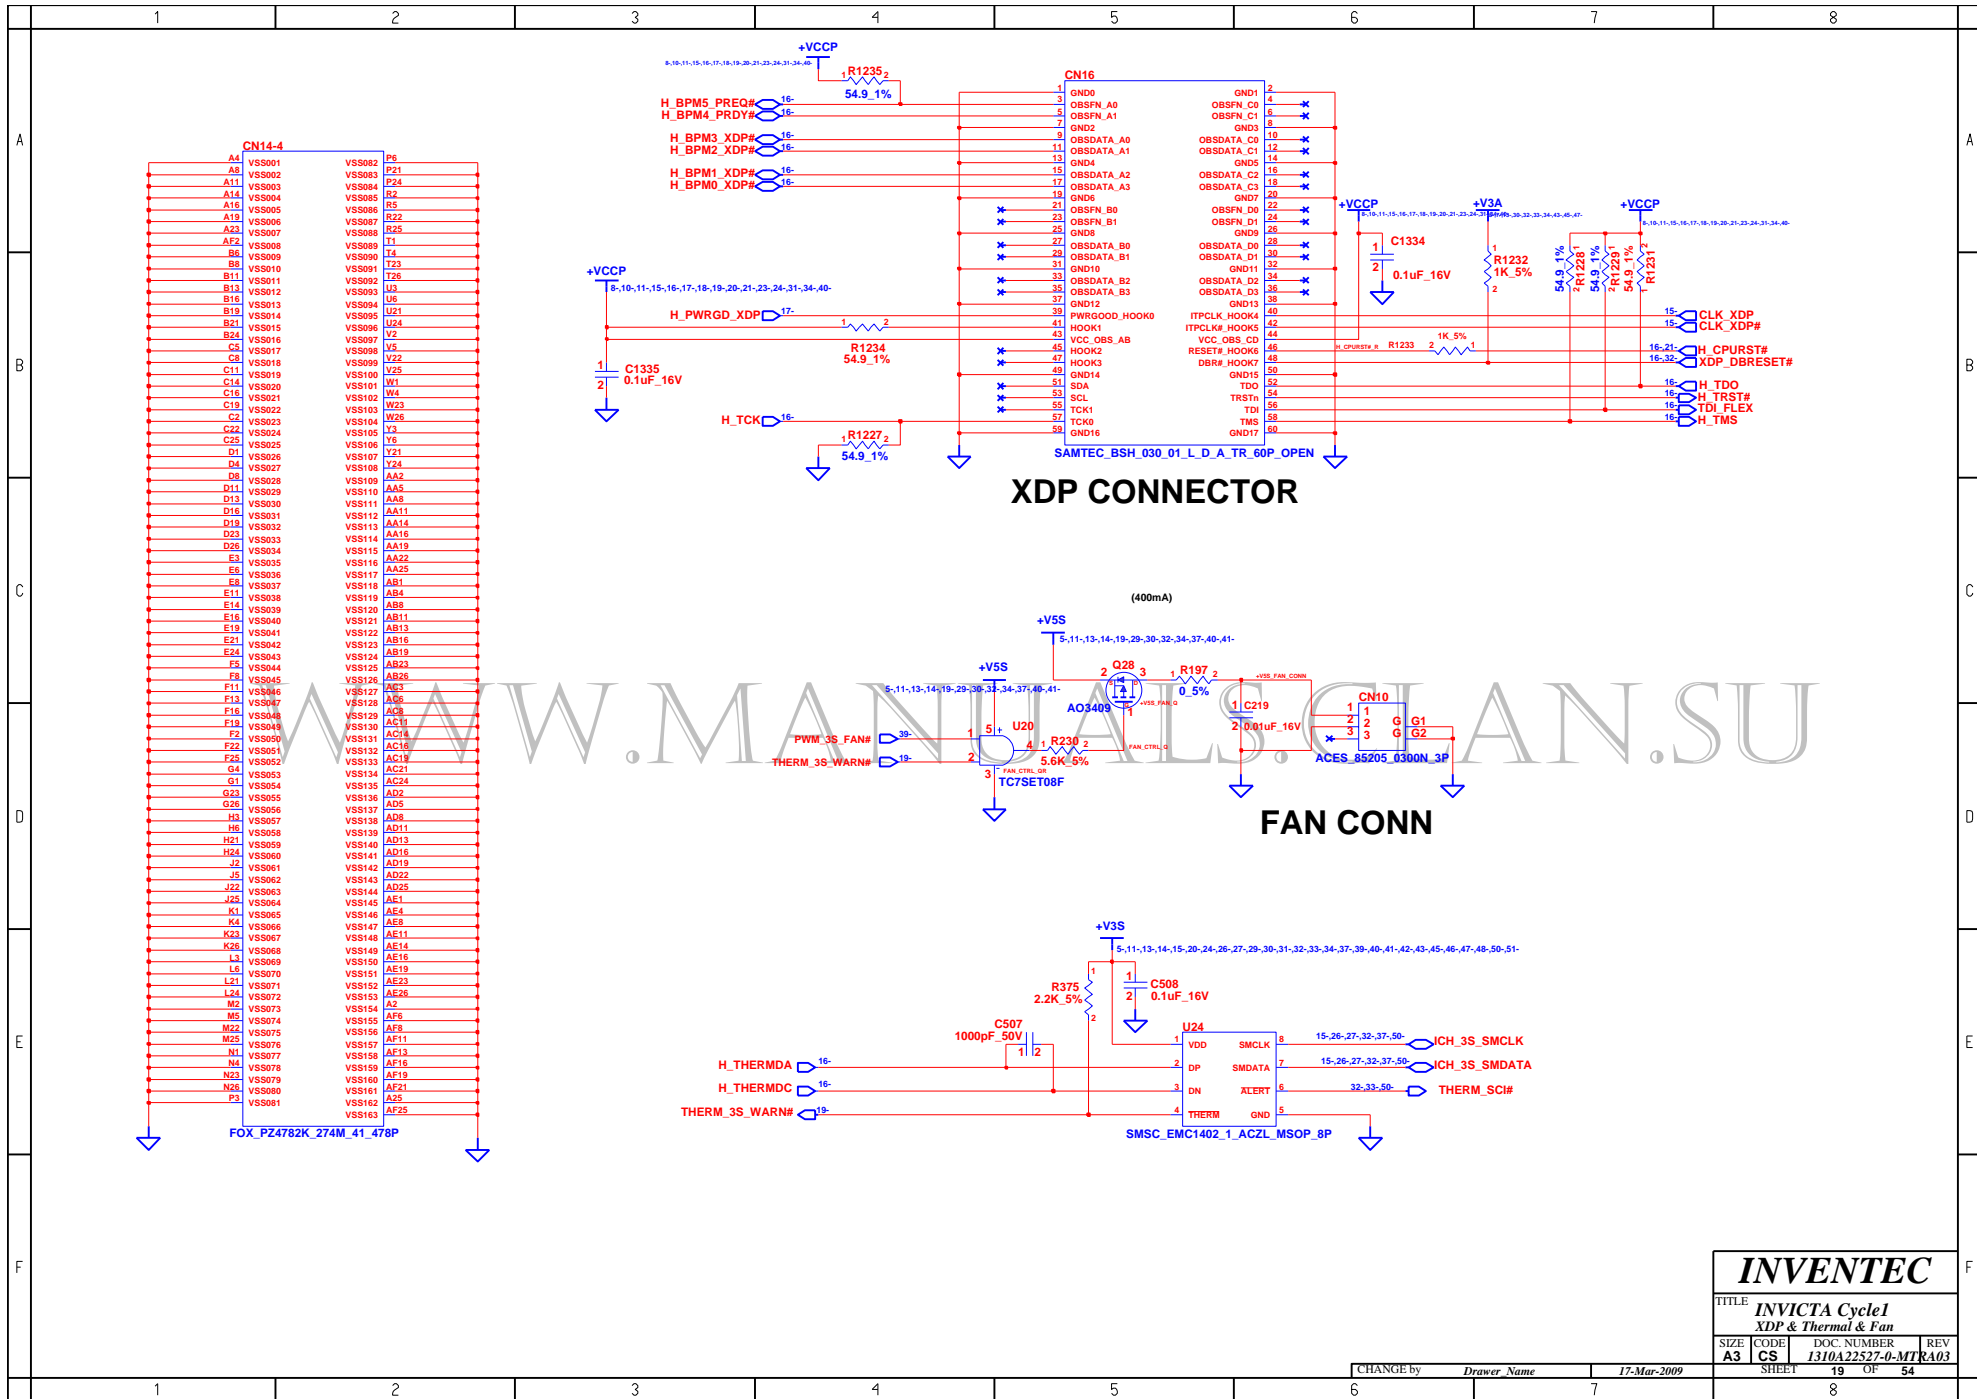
1 2 3 4 5 6 7 8

A

B

C

D

E

F

CN14-4

| A4 | VSS001 | VSS082 | P6 |
|---|---|---|---|
| A8 | VSS002 | VSS083 | P21 |
| A11 | VSS003 | VSS084 | P24 |
| A14 | VSS004 | VSS085 | R2 |
| A16 | VSS005 | VSS086 | R5 |
| A19 | VSS006 | VSS087 | R22 |
| A23 | VSS007 | VSS088 | R25 |
| AF2 | VSS008 | VSS089 | T1 |
| B6 | VSS009 | VSS090 | T4 |
| B8 | VSS010 | VSS091 | T23 |
| B11 | VSS011 | VSS092 | T26 |
| B13 | VSS012 | VSS093 | U3 |
| B16 | VSS013 | VSS094 | U6 |
| B19 | VSS014 | VSS095 | U21 |
| B21 | VSS015 | VSS096 | U24 |
| B24 | VSS016 | VSS097 | V2 |
| C5 | VSS017 | VSS098 | V5 |
| C8 | VSS018 | VSS099 | V22 |
| C11 | VSS019 | VSS100 | V25 |
| C14 | VSS020 | VSS101 | W1 |
| C16 | VSS021 | VSS102 | W4 |
| C19 | VSS022 | VSS103 | W23 |
| C2 | VSS023 | VSS104 | W26 |
| C22 | VSS024 | VSS105 | Y3 |
| C25 | VSS025 | VSS106 | Y6 |
| D1 | VSS026 | VSS107 | Y21 |
| D4 | VSS027 | VSS108 | Y24 |
| D8 | VSS028 | VSS109 | AA2 |
| D11 | VSS029 | VSS110 | AA5 |
| D13 | VSS030 | VSS111 | AA8 |
| D16 | VSS031 | VSS112 | AA11 |
| D19 | VSS032 | VSS113 | AA14 |
| D23 | VSS033 | VSS114 | AA16 |
| D26 | VSS034 | VSS115 | AA19 |
| E3 | VSS035 | VSS116 | AA22 |
| E6 | VSS036 | VSS117 | AA25 |
| E8 | VSS037 | VSS118 | AB1 |
| E11 | VSS038 | VSS119 | AB4 |
| E14 | VSS039 | VSS120 | AB8 |
| E16 | VSS040 | VSS121 | AB11 |
| E19 | VSS041 | VSS122 | AB13 |
| E21 | VSS042 | VSS123 | AB16 |
| E24 | VSS043 | VSS124 | AB19 |
| F5 | VSS044 | VSS125 | AB23 |
| F8 | VSS045 | VSS126 | AB26 |
| F11 | VSS046 | VSS127 | AC3 |
| F13 | VSS047 | VSS128 | AC6 |
| F16 | VSS048 | VSS129 | AC8 |
| F19 | VSS049 | VSS130 | AC11 |
| F2 | VSS050 | VSS131 | AC14 |
| F22 | VSS051 | VSS132 | AC16 |
| F25 | VSS052 | VSS133 | AC19 |
| G4 | VSS053 | VSS134 | AC21 |
| G1 | VSS054 | VSS135 | AC24 |
| G23 | VSS055 | VSS136 | AD2 |
| G26 | VSS056 | VSS137 | AD5 |
| H3 | VSS057 | VSS138 | AD8 |
| H6 | VSS058 | VSS139 | AD11 |
| H21 | VSS059 | VSS140 | AD13 |
| H24 | VSS060 | VSS141 | AD16 |
| J2 | VSS061 | VSS142 | AD19 |
| J5 | VSS062 | VSS143 | AD22 |
| J22 | VSS063 | VSS144 | AD25 |
| J25 | VSS064 | VSS145 | AE1 |
| K1 | VSS065 | VSS146 | AE4 |
| K4 | VSS066 | VSS147 | AE8 |
| K23 | VSS067 | VSS148 | AE11 |
| K26 | VSS068 | VSS149 | AE14 |
| L3 | VSS069 | VSS150 | AE16 |
| L6 | VSS070 | VSS151 | AE19 |
| L21 | VSS071 | VSS152 | AE23 |
| L24 | VSS072 | VSS153 | AE26 |
| M2 | VSS073 | VSS154 | A2 |
| M5 | VSS074 | VSS155 | AF6 |
| M22 | VSS075 | VSS156 | AF8 |
| M25 | VSS076 | VSS157 | AF11 |
| N1 | VSS077 | VSS158 | AF13 |
| N4 | VSS078 | VSS159 | AF16 |
| N23 | VSS079 | VSS160 | AF19 |
| N26 | VSS080 | VSS161 | AF21 |
| P3 | VSS081 | VSS162 | A25 |
| | | VSS163 | AF25 |

FOX_PZ4782K_274M_41_478P

+VCCP
8-,10-,11-,15-,16-,17-,18-,19-,20-,21-,23-,24-,31-,34-,40-
R1235 54.9_1%
H_BPM5_PREQ# 16-
H_BPM4_PRDY# 16-
H_BPM3_XDP# 16-
H_BPM2_XDP# 16-
H_BPM1_XDP# 16-
H_BPM0_XDP# 16-
+VCCP
8-,10-,11-,15-,16-,17-,18-,19-,20-,21-,23-,24-,31-,34-,40-
H_PWRGD_XDP 17-
R1234 54.9_1%
C1335 0.1uF_16V
H_TCK 16-
R1227 54.9_1%

CN16
1 GND0 | GND1 2
3 OBSFN_A0 | OBSFN_C0 4
5 OBSFN_A1 | OBSFN_C1 6
7 GND2 | GND3 8
9 OBSDATA_A0 | OBSDATA_C0 10
11 OBSDATA_A1 | OBSDATA_C1 12
13 GND4 | GND5 14
15 OBSDATA_A2 | OBSDATA_C2 16
17 OBSDATA_A3 | OBSDATA_C3 18
19 GND6 | GND7 20
21 OBSFN_B0 | OBSFN_D0 22
23 OBSFN_B1 | OBSFN_D1 24
25 GND8 | GND9 26
27 OBSDATA_B0 | OBSDATA_D0 28
29 OBSDATA_B1 | OBSDATA_D1 30
31 GND10 | GND11 32
33 OBSDATA_B2 | OBSDATA_D2 34
35 OBSDATA_B3 | OBSDATA_D3 36
37 GND12 | GND13 38
39 PWRGOOD_HOOK0 | ITPCLK_HOOK4 40
41 HOOK1 | ITPCLK#_HOOK5 42
43 VCC_OBS_AB | VCC_OBS_CD 44
45 HOOK2 | RESET#_HOOK6 46
47 HOOK3 | DBR#_HOOK7 48
49 GND14 | GND15 50
51 SDA | TDO 52
53 SCL | TRSTn 54
55 TCK1 | TDI 56
57 TCK0 | TMS 58
59 GND16 | GND17 60
SAMTEC_BSH_030_01_L_D_A_TR_60P_OPEN

+VCCP
8-,10-,11-,15-,16-,17-,18-,19-,20-,21-,23-,24-,31-,34-,40-
C1334 0.1uF_16V
+V3A
R1232 1K_5%
+VCCP
8-,10-,11-,15-,16-,17-,18-,19-,20-,21-,23-,24-,31-,34-,40-
54.9_1% R1228
54.9_1% R1229
54.9_1% R1231
H_CPURST#_R R1233 1K_5%
15- CLK_XDP
15- CLK_XDP#
16-,21- H_CPURST#
16-,32- XDP_DBRESET#
16- H_TDO
16- H_TRST#
16- TDI_FLEX
16- H_TMS

XDP CONNECTOR

(400mA)
+V5S
5-,11-,13-,14-,19-,29-,30-,32-,34-,37-,40-,41-
Q28
AO3409
R197 0_5%
+V5S_FAN_CONN
+V5S
5-,11-,13-,14-,19-,29-,30-,32-,34-,37-,40-,41-
+V5S_FAN_Q
PWM_3S_FAN# 39-
THERM_3S_WARN# 19-
U20
TC7SET08F
FAN_CTRL_QR
R230 5.6K_5%
FAN_CTRL_Q
C219 0.01uF_16V
CN10
1 2 3 G G G1 G2
ACES_85205_0300N_3P

FAN CONN

+V3S
5-,11-,13-,14-,15-,20-,24-,26-,27-,29-,30-,31-,32-,33-,34-,37-,39-,40-,41-,42-,43-,45-,46-,47-,48-,50-,51-
R375 2.2K_5%
C508 0.1uF_16V
C507 1000pF_50V
H_THERMDA 16-
H_THERMDC 16-
THERM_3S_WARN# 19-
U24
1 VDD SMCLK 8
2 DP SMDATA 7
3 DN ALERT 6
4 THERM GND 5
SMSC_EMC1402_1_ACZL_MSOP_8P
15-,26-,27-,32-,37-,50- ICH_3S_SMCLK
15-,26-,27-,32-,37-,50- ICH_3S_SMDATA
32-,33-,50- THERM_SCI#

WWW.MANUALS.CLAN.SU

INVENTEC
TITLE INVICTA Cycle1
XDP & Thermal & Fan
SIZE A3 CODE CS DOC. NUMBER 1310A22527-0-MTR REV A03
CHANGE by Drawer_Name 17-Mar-2009 SHEET 19 OF 54